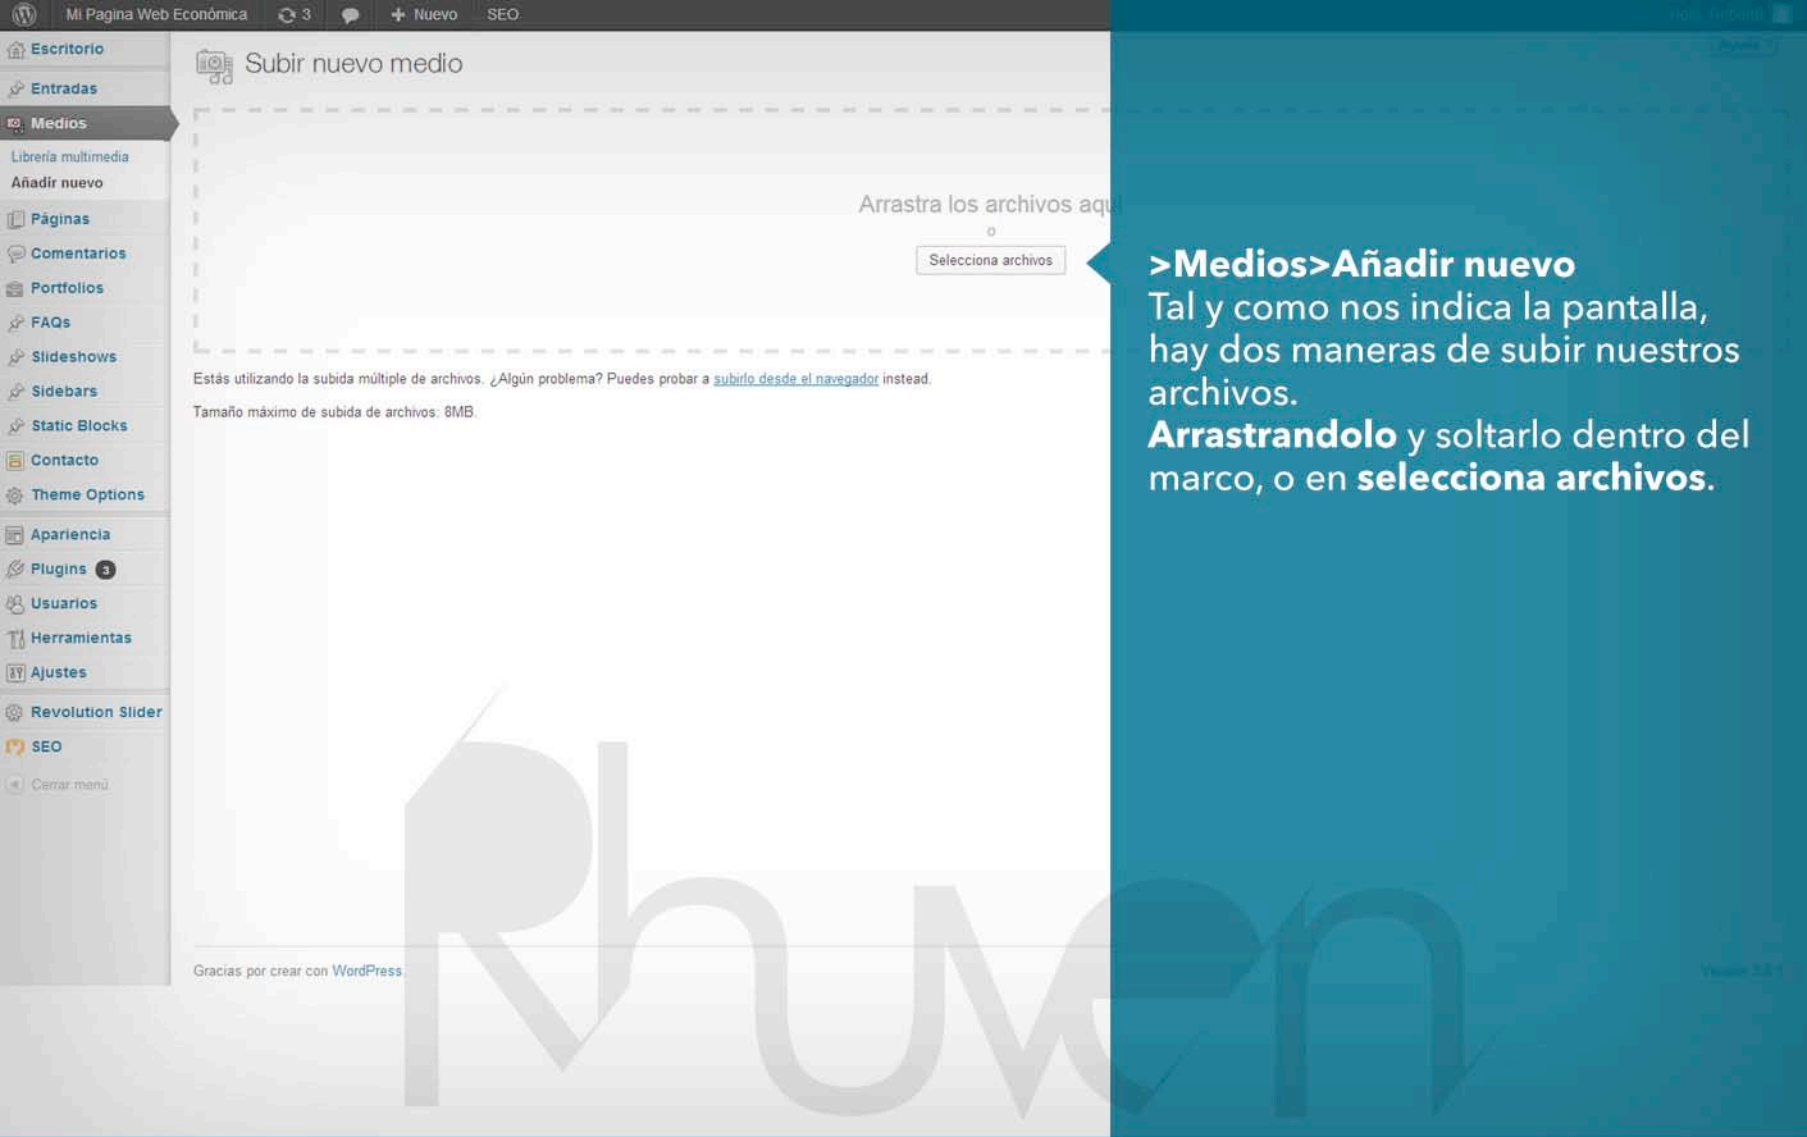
Mi Pagina Web Económica 3 Nuevo SEO

Escritorio
Entradas
Medios
Librería multimedia
Añadir nuevo
Páginas
Comentarios
Portfolios
FAQs
Slideshows
Sidebars
Static Blocks
Contacto
Theme Options
Apariencia
Plugins 3
Usuarios
Herramientas
Ajustes
Revolution Slider
SEO
Cerrar menú

Subir nuevo medio

Arrastra los archivos aqu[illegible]
o
Selecciona archivos

Estás utilizando la subida múltiple de archivos. ¿Algún problema? Puedes probar a subirlo desde el navegador instead.

Tamaño máximo de subida de archivos: 8MB.

Gracias por crear con WordPress.

>Medios>Añadir nuevo
Tal y como nos indica la pantalla, hay dos maneras de subir nuestros archivos.
Arrastrandolo y soltarlo dentro del marco, o en selecciona archivos.

Rhuven